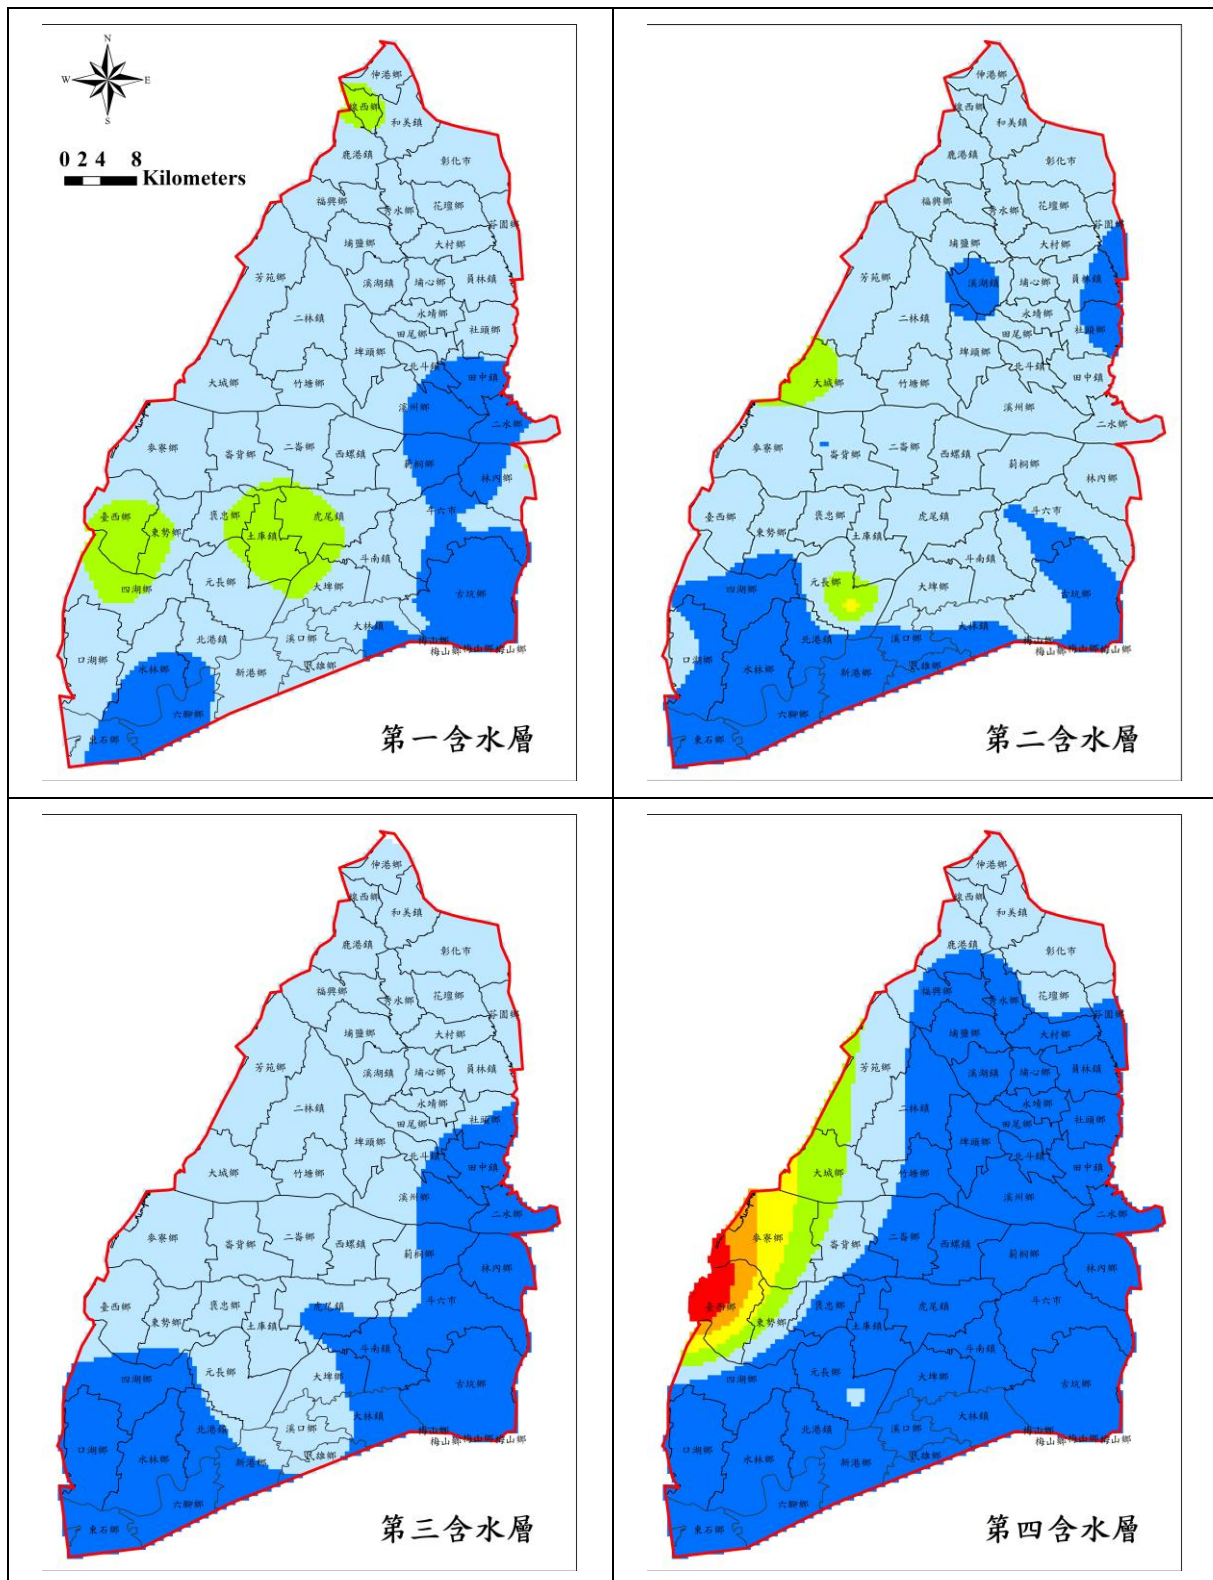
N
W E
S
0 2 4 8
Kilometers

伸港鄉
線西鄉
和美鎮
鹿港鎮
彰化市
福興鄉
秀水鄉
花壇鄉
芬園鄉
埔鹽鄉
大村鄉
芳苑鄉
溪湖鎮
埔心鄉
員林鎮
二林鎮
永靖鄉
田尾鄉
社頭鄉
埤頭鄉
北斗鎮
田中鎮
大城鄉
竹塘鄉
溪州鄉
二水鄉
麥寮鄉
崙背鄉
二崙鄉
西螺鎮
莿桐鄉
林內鄉
臺西鄉
東勢鄉
褒忠鄉
土庫鎮
虎尾鎮
斗六市
斗南鎮
四湖鄉
元長鄉
大埤鄉
古坑鄉
北港鎮
溪口鄉
大林鎮
梅山鄉
口湖鄉
水林鄉
新港鄉
民雄鄉
六腳鄉
東石鄉

第一含水層

第二含水層

第三含水層

第四含水層